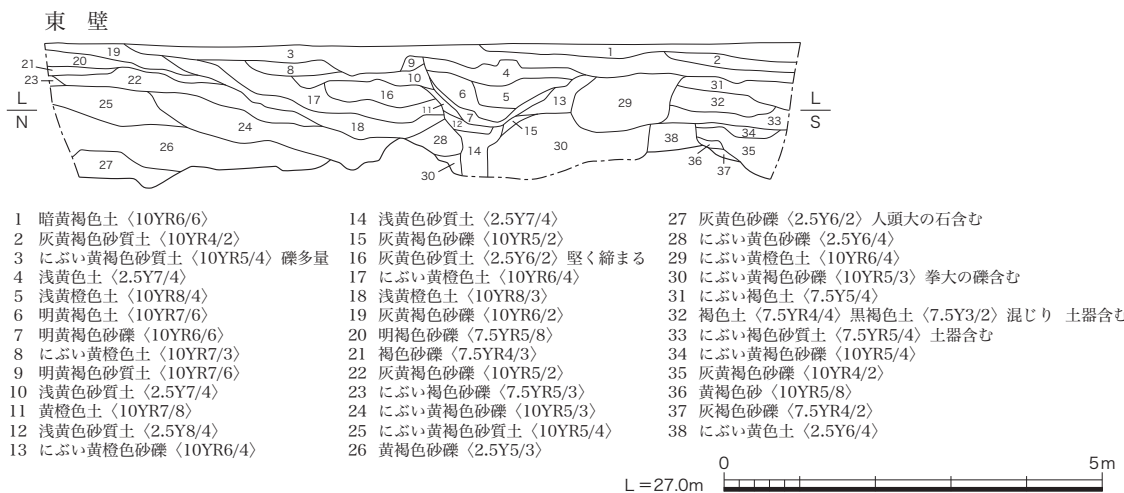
東　壁

19
3
1
21
20
23
22
8
9
10
4
2
31
L
N
25
17
16
6
5
13
29
32
L
S
11
24
18
12
7
15
33
34
26
28
30
38
35
14
27
36
37
30

1　暗黄褐色土〈10YR6/6〉
2　灰黄褐色砂質土〈10YR4/2〉
3　にぶい黄褐色砂質土〈10YR5/4〉礫多量
4　浅黄色土〈2.5Y7/4〉
5　浅黄橙色土〈10YR8/4〉
6　明黄褐色土〈10YR7/6〉
7　明黄褐色砂礫〈10YR6/6〉
8　にぶい黄橙色土〈10YR7/3〉
9　明黄褐色砂質土〈10YR7/6〉
10　浅黄色砂質土〈2.5Y7/4〉
11　黄橙色土〈10YR7/8〉
12　浅黄色砂質土〈2.5Y8/4〉
13　にぶい黄橙色砂礫〈10YR6/4〉

14　浅黄色砂質土〈2.5Y7/4〉
15　灰黄褐色砂礫〈10YR5/2〉
16　灰黄色砂質土〈2.5Y6/2〉堅く締まる
17　にぶい黄橙色土〈10YR6/4〉
18　浅黄橙色土〈10YR8/3〉
19　灰黄褐色砂礫〈10YR6/2〉
20　明褐色砂礫〈7.5YR5/8〉
21　褐色砂礫〈7.5YR4/3〉
22　灰黄褐色砂礫〈10YR5/2〉
23　にぶい褐色砂礫〈7.5YR5/3〉
24　にぶい黄褐色砂礫〈10YR5/3〉
25　にぶい黄褐色砂質土〈10YR5/4〉
26　黄褐色砂礫〈2.5Y5/3〉

27　灰黄色砂礫〈2.5Y6/2〉人頭大の石含む
28　にぶい黄色砂礫〈2.5Y6/4〉
29　にぶい黄橙色土〈10YR6/4〉
30　にぶい黄褐色砂礫〈10YR5/3〉拳大の礫含む
31　にぶい褐色土〈7.5Y5/4〉
32　褐色土〈7.5YR4/4〉黒褐色土〈7.5Y3/2〉混じり　土器含む
33　にぶい褐色砂質土〈7.5YR5/4〉土器含む
34　にぶい黄褐色砂礫〈10YR5/4〉
35　灰黄褐色砂礫〈10YR4/2〉
36　黄褐色砂〈10YR5/8〉
37　灰褐色砂礫〈7.5YR4/2〉
38　にぶい黄色土〈2.5Y6/4〉

L＝27.0m
0
5m